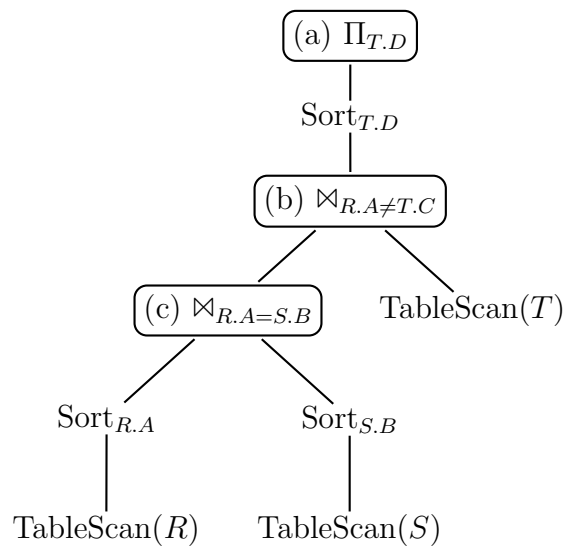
(a) $\Pi_{T.D}$

$\text{Sort}_{T.D}$

(b) $\bowtie_{R.A \neq T.C}$

(c) $\bowtie_{R.A = S.B}$

$\text{TableScan}(T)$

$\text{Sort}_{R.A}$

$\text{Sort}_{S.B}$

$\text{TableScan}(R)$

$\text{TableScan}(S)$